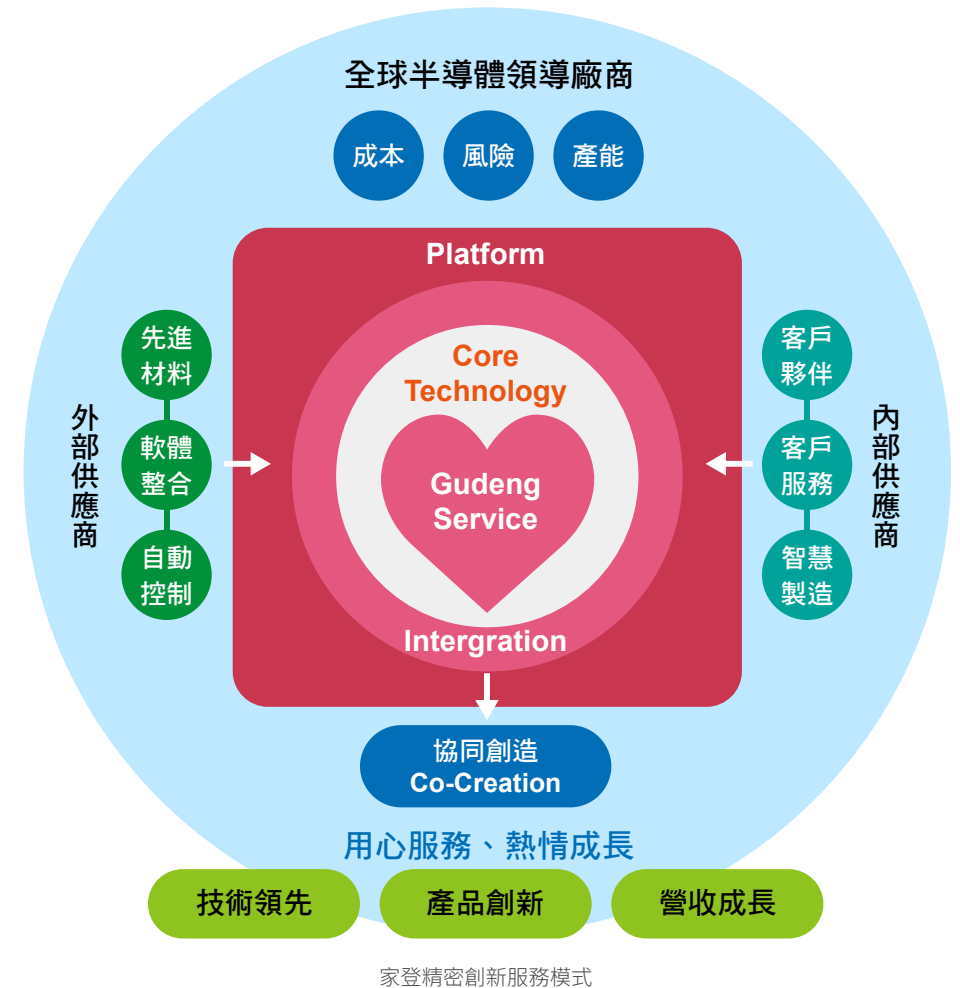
全球半導體領導廠商

成本 風險 產能

Platform

外部供應商

先進材料

軟體整合

自動控制

Core Technology

Gudeng Service

Intergration

內部供應商

客戶夥伴

客戶服務

智慧製造

協同創造
Co-Creation

用心服務、熱情成長

技術領先 產品創新 營收成長

家登精密創新服務模式